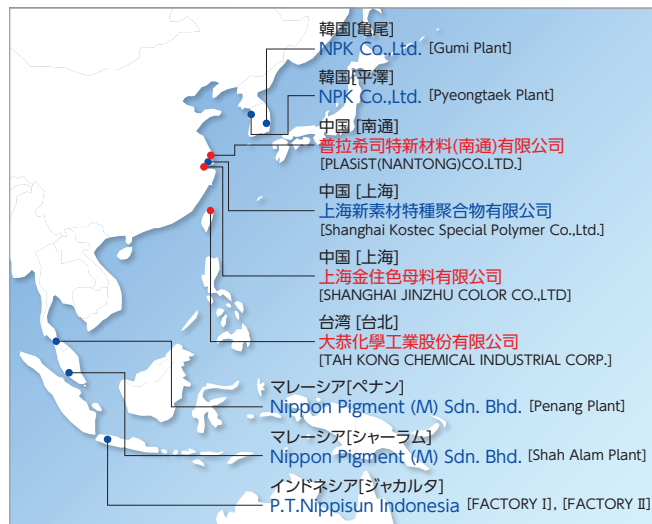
韓国[亀尾]
NPK Co.,Ltd. [Gumi Plant]

韓国[平澤]
NPK Co.,Ltd. [Pyeongtaek Plant]

中国 [南通]
普拉希司特新材料(南通)有限公司
[PLASiST(NANTONG)CO.LTD.]

中国 [上海]
上海新素材特種聚合物有限公司
[Shanghai Kostec Special Polymer Co.,Ltd.]

中国 [上海]
上海金住色母料有限公司
[SHANGHAI JINZHU COLOR CO.,LTD]

台湾 [台北]
大恭化學工業股份有限公司
[TAH KONG CHEMICAL INDUSTRIAL CORP.]

マレーシア[ペナン]
Nippon Pigment (M) Sdn. Bhd. [Penang Plant]

マレーシア[シャーラム]
Nippon Pigment (M) Sdn. Bhd. [Shah Alam Plant]

インドネシア[ジャカルタ]
P.T.Nippisun Indonesia [FACTORY I], [FACTORY II]